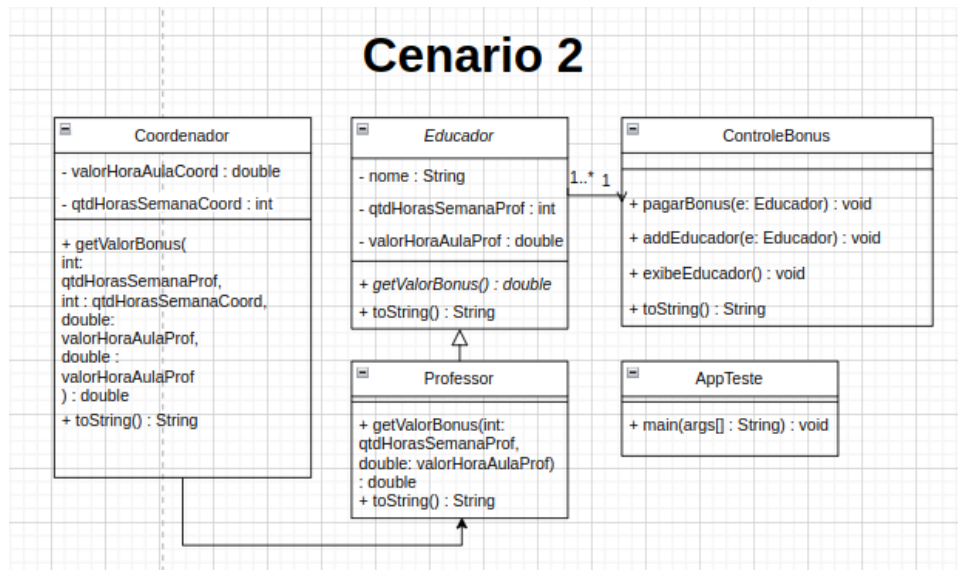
Cenario 2

Coordenador

- valorHoraAulaCoord : double

- qtdHorasSemanaCoord : int

+ getValorBonus( int: qtdHorasSemanaProf, int : qtdHorasSemanaCoord, double: valorHoraAulaProf, double : valorHoraAulaProf ) : double

+ toString() : String

Educador

- nome : String

- qtdHorasSemanaProf : int

- valorHoraAulaProf : double

+ getValorBonus() : double

+ toString() : String

1..* 1

ControleBonus

+ pagarBonus(e: Educador) : void

+ addEducador(e: Educador) : void

+ exibeEducador() : void

+ toString() : String

Professor

+ getValorBonus(int: qtdHorasSemanaProf, double: valorHoraAulaProf) : double

+ toString() : String

AppTeste

+ main(args[] : String) : void